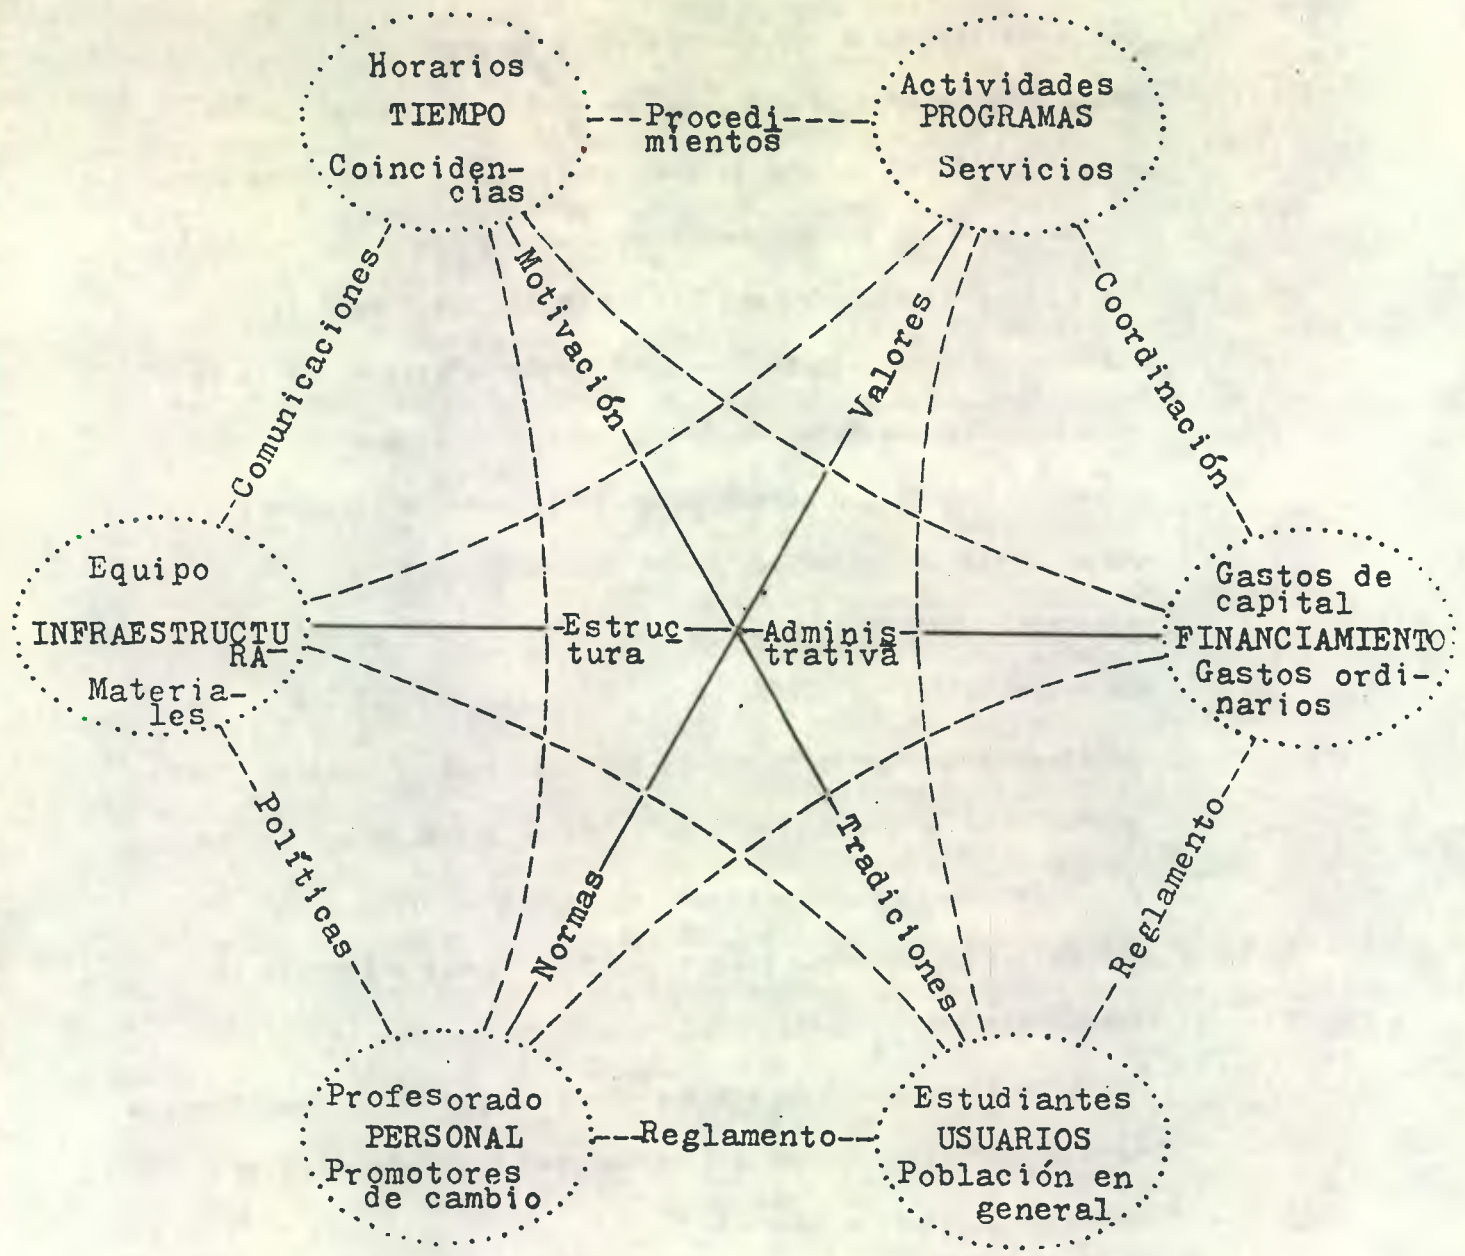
Horarios
TIEMPO
Coincidencias

Procedimientos

Actividades
PROGRAMAS
Servicios

Comunicaciones

Motivación

Valores

Coordinación

Equipo
INFRAESTRUCTURA
Materiales

Estructura

Administrativa

Gastos de capital
FINANCIAMIENTO
Gastos ordinarios

Políticas

Normas

Tradiciones

Reglamento

Profesorado
PERSONAL
Promotores de cambio

Reglamento

Estudiantes
USUARIOS
Población en general